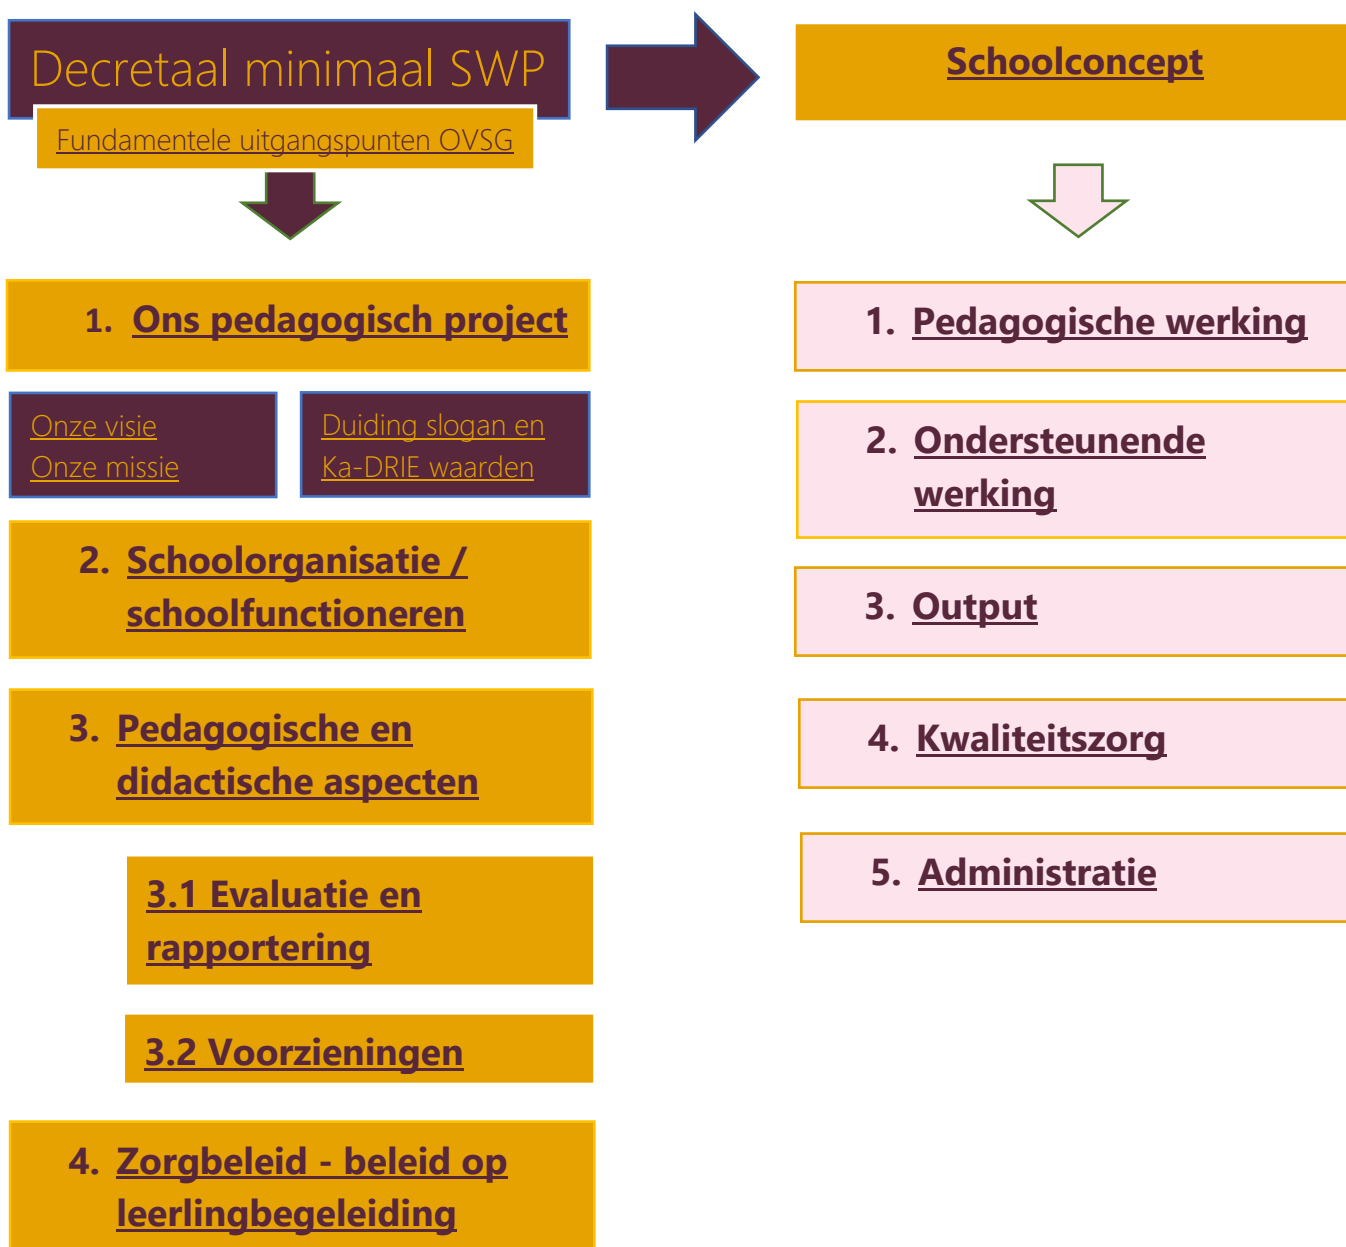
Decretaal minimaal SWP

Fundamentele uitgangspunten OVSG

Schoolconcept

1. Ons pedagogisch project

Onze visie
Onze missie

Duiding slogan en Ka-DRIE waarden

2. Schoolorganisatie / schoolfunctioneren

3. Pedagogische en didactische aspecten

3.1 Evaluatie en rapportering

3.2 Voorzieningen

4. Zorgbeleid - beleid op leerlingbegeleiding

1. Pedagogische werking

2. Ondersteunende werking

3. Output

4. Kwaliteitszorg

5. Administratie